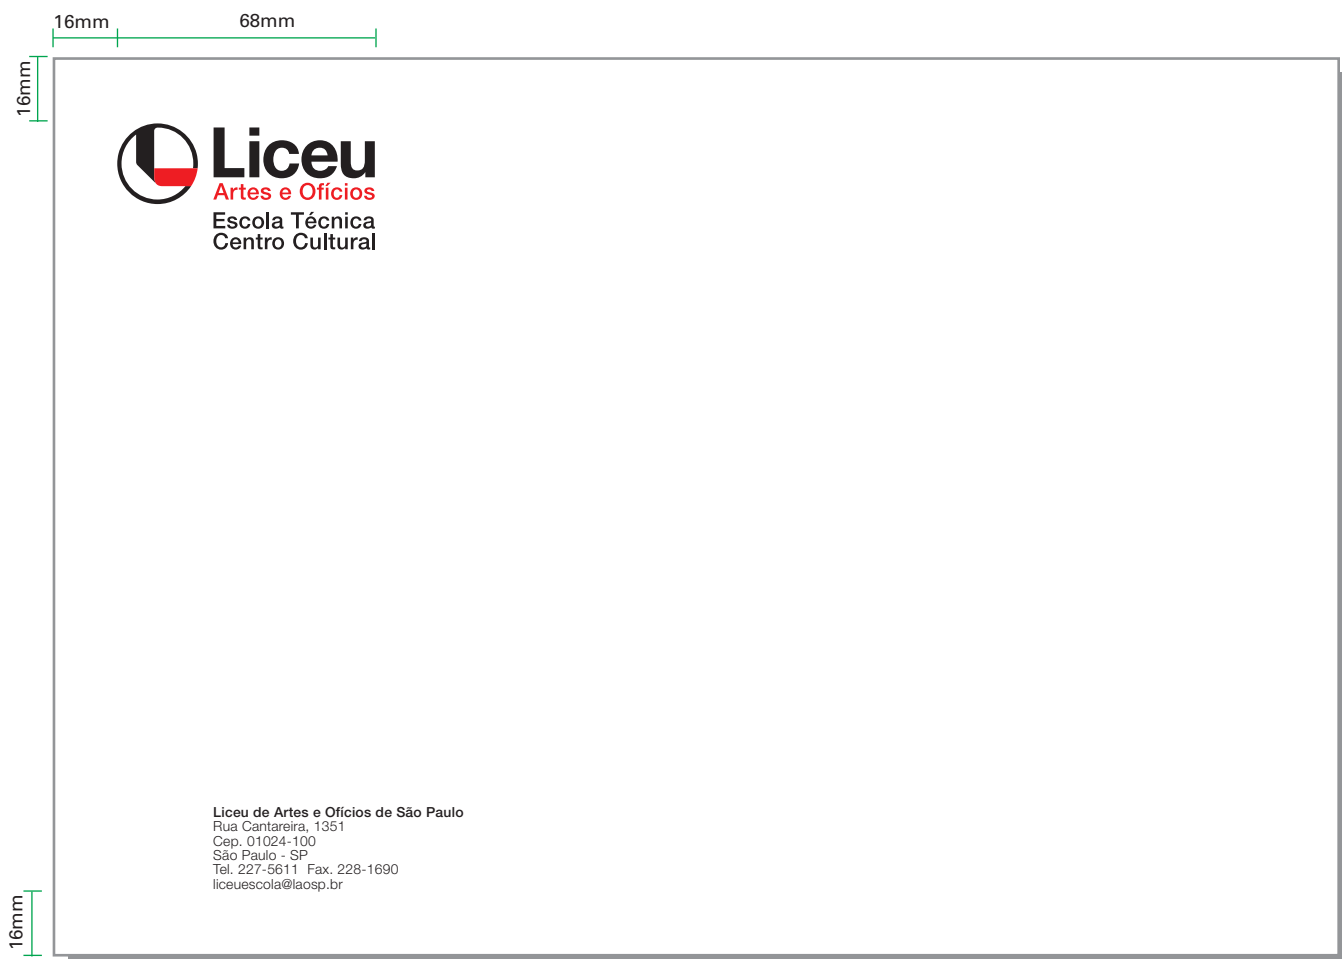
16mm 68mm

16mm

Liceu
Artes e Ofícios
Escola Técnica
Centro Cultural

Liceu de Artes e Ofícios de São Paulo
Rua Cantareira, 1351
Cep. 01024-100
São Paulo - SP
Tel. 227-5611 Fax. 228-1690
liceuescola@laosp.br

16mm